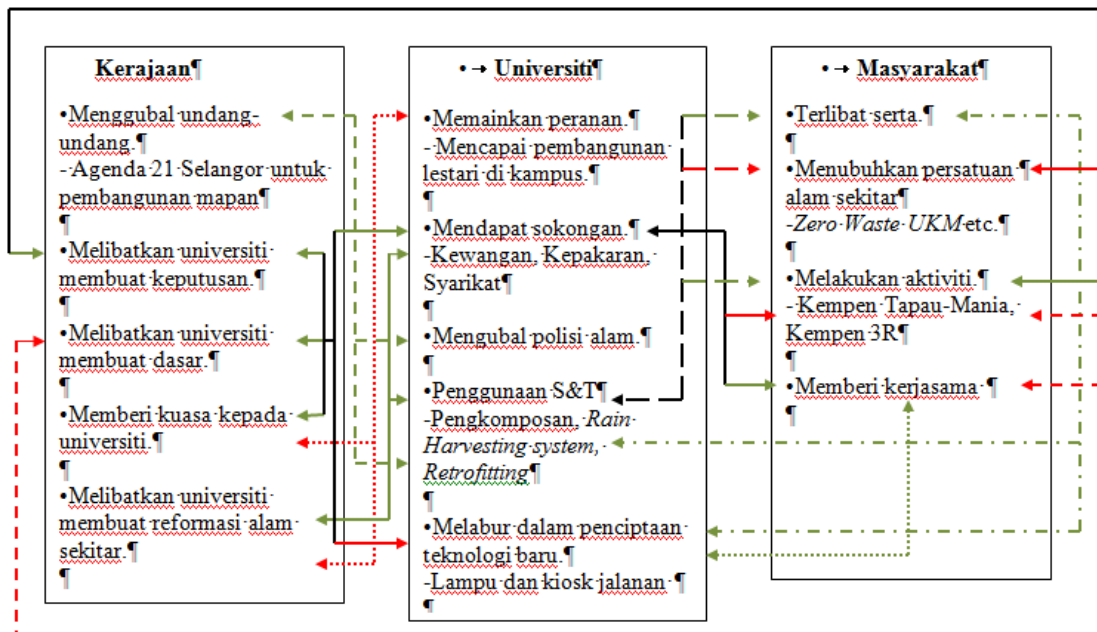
Kerajaan¶

•Menggubal·undang-undang.¶
-·Agenda·21·Selangor·untuk·pembangunan·mapan¶
¶
•Melibatkan·universiti·membuat·keputusan.¶
¶
•Melibatkan·universiti·membuat·dasar.¶
¶
•Memberi·kuasa·kepada·universiti.¶
¶
•Melibatkan·universiti·membuat·reformasi·alam·sekitar.¶
¶

•→ Universiti¶

•Memainkan·peranan.¶
-·Mencapai·pembangunan·lestari·di·kampus.¶
¶
•Mendapat·sokongan.¶
-Kewangan,·Kepakaran,·Syarikat¶
¶
•Mengubal·polisi·alam.¶
¶
•Penggunaan·S&T¶
-Pengkomposan,·Rain·Harvesting·system,·Retrofitting¶
¶
•Melabur·dalam·penciptaan·teknologi·baru.¶
-Lampu·dan·kiosk·jalanan·¶
¶

•→ Masyarakat¶

•Terlibat·serta.¶
¶
•Menubuhkan·persatuan·¶alam·sekitar¶
-Zero·Waste·UKM·etc.¶
¶
•Melakukan·aktiviti.¶
-·Kempen·Tapau-Mania,·Kempen·3R¶
¶
•Memberi·kerjasama·¶
¶